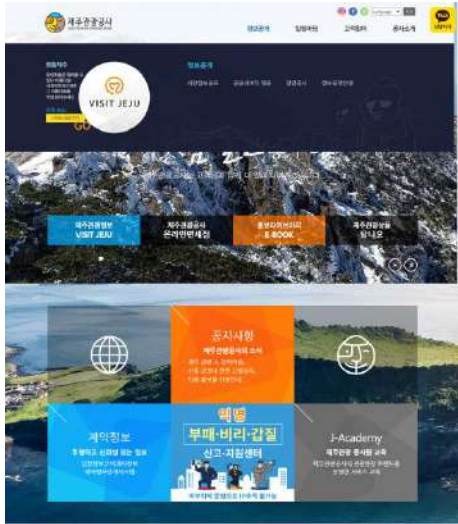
제주관광공사

정보공개 입찰계약 고객참여 공사소개

VISIT JEJU

정보공개

GO

제주관광정보 VISIT JEJU

제주관광공사 온라인면세점

홍보마케팅자료 E-BOOK

제주관광공사 알리오

공지사항

계약정보

반부패 부패·비리·갑질 신고·지원센터

J-Academy
제주관광 종사원 교육